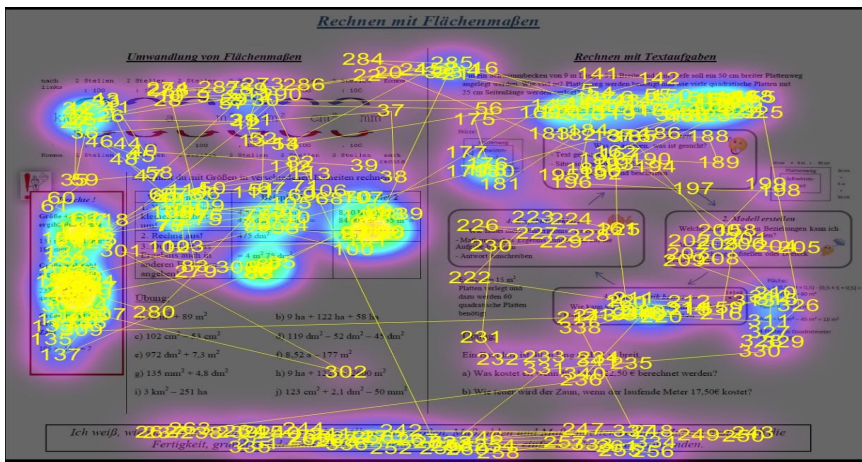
Rechnen mit Flächenmaßen

Umwandlung von Flächenmaßen

Rechnen mit Textaufgaben

Übung

a) 89 m²

b) 9 ha + 122 ha + 58 ha

c) 102 cm² – 51 cm²

d) 119 dm² – 52 dm² – 45 dm²

e) 972 dm² + 7,3 m²

f) 8,52 a – 177 m²

g) 135 mm² + 4,8 dm²

h) 9 ha + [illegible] m²

i) 3 km² – 251 ha

j) 123 cm² + 2,1 dm² – 50 mm²

2. Modell erstellen

a) Wie viel kostet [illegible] 12,50 € berechnet werden?

b) Wie teuer wird der Zaun, wenn ein laufender Meter 17,50€ kostet?

Ich weiß, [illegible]

Fertigkeit, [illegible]